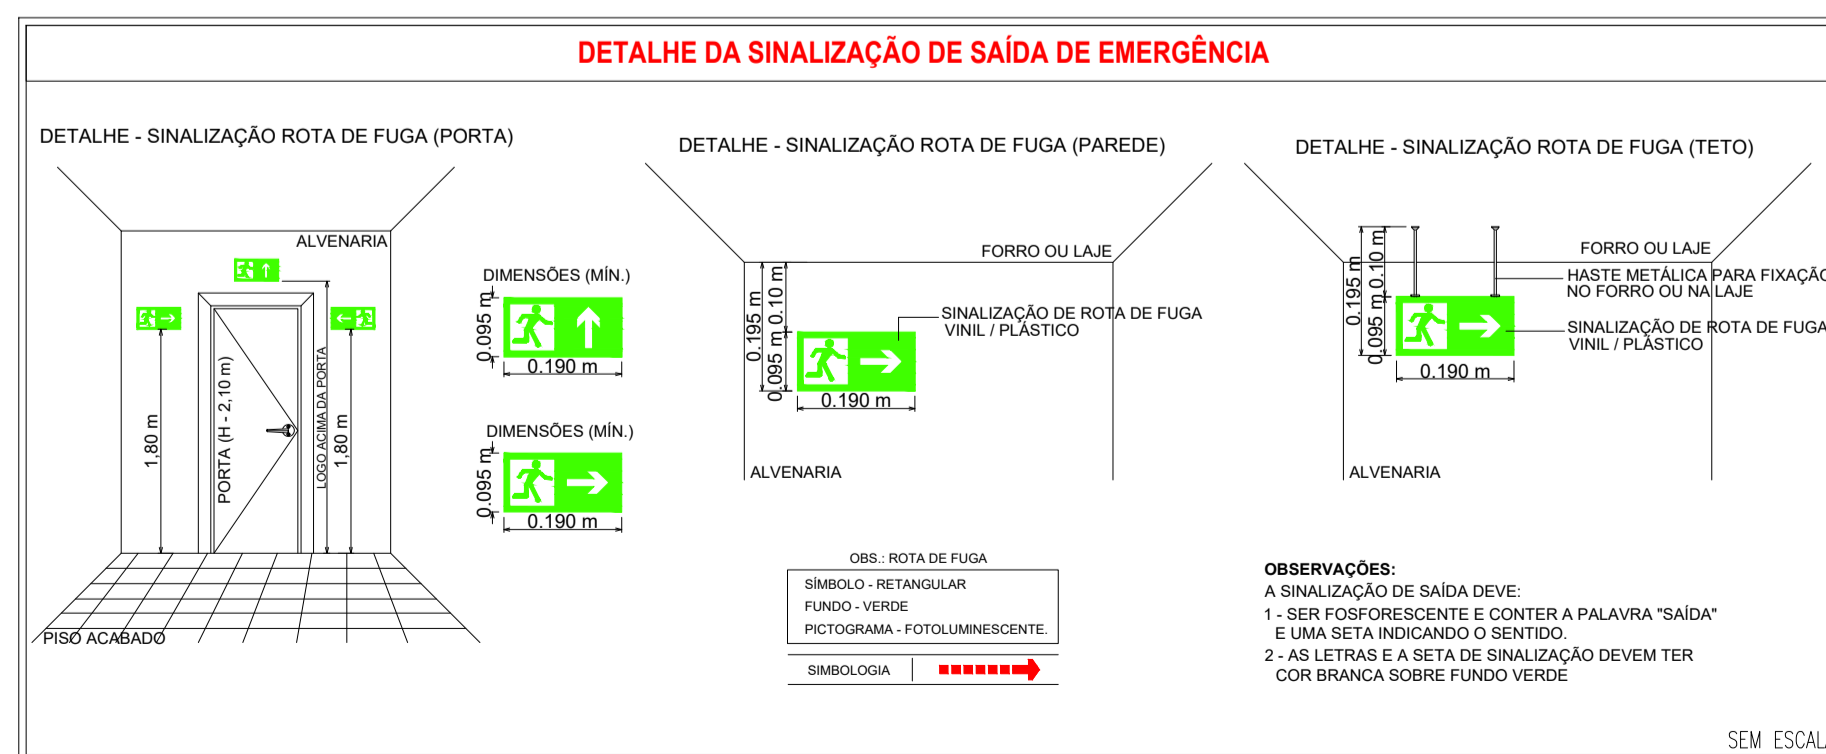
DETALHE DA SINALIZAÇÃO DE SAÍDA DE EMERGÊNCIA

DETALHE - SINALIZAÇÃO ROTA DE FUGA (PORTA)

ALVENARIA

1,80 m

PORTA (H - 2,10 m)

LOGO ACIMA DA PORTA

1,80 m

PISO ACABADO

DIMENSÕES (MÍN.)

0.095 m

0.190 m

DIMENSÕES (MÍN.)

0.095 m

0.190 m

DETALHE - SINALIZAÇÃO ROTA DE FUGA (PAREDE)

FORRO OU LAJE

0.195 m

0.10 m

0.095 m

SINALIZAÇÃO DE ROTA DE FUGA VINIL / PLÁSTICO

0.190 m

ALVENARIA

DETALHE - SINALIZAÇÃO ROTA DE FUGA (TETO)

FORRO OU LAJE

0.195 m

0.10 m

0.095 m

HASTE METÁLICA PARA FIXAÇÃ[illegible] NO FORRO OU NA LAJE

SINALIZAÇÃO DE ROTA DE FUGA VINIL / PLÁSTICO

0.190 m

ALVENARIA

OBS.: ROTA DE FUGA

SÍMBOLO - RETANGULAR
FUNDO - VERDE
PICTOGRAMA - FOTOLUMINESCENTE.

SIMBOLOGIA

OBSERVAÇÕES:
A SINALIZAÇÃO DE SAÍDA DEVE:
1 - SER FOSFORESCENTE E CONTER A PALAVRA "SAÍDA" E UMA SETA INDICANDO O SENTIDO.
2 - AS LETRAS E A SETA DE SINALIZAÇÃO DEVEM TER COR BRANCA SOBRE FUNDO VERDE

SEM ESCAL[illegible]